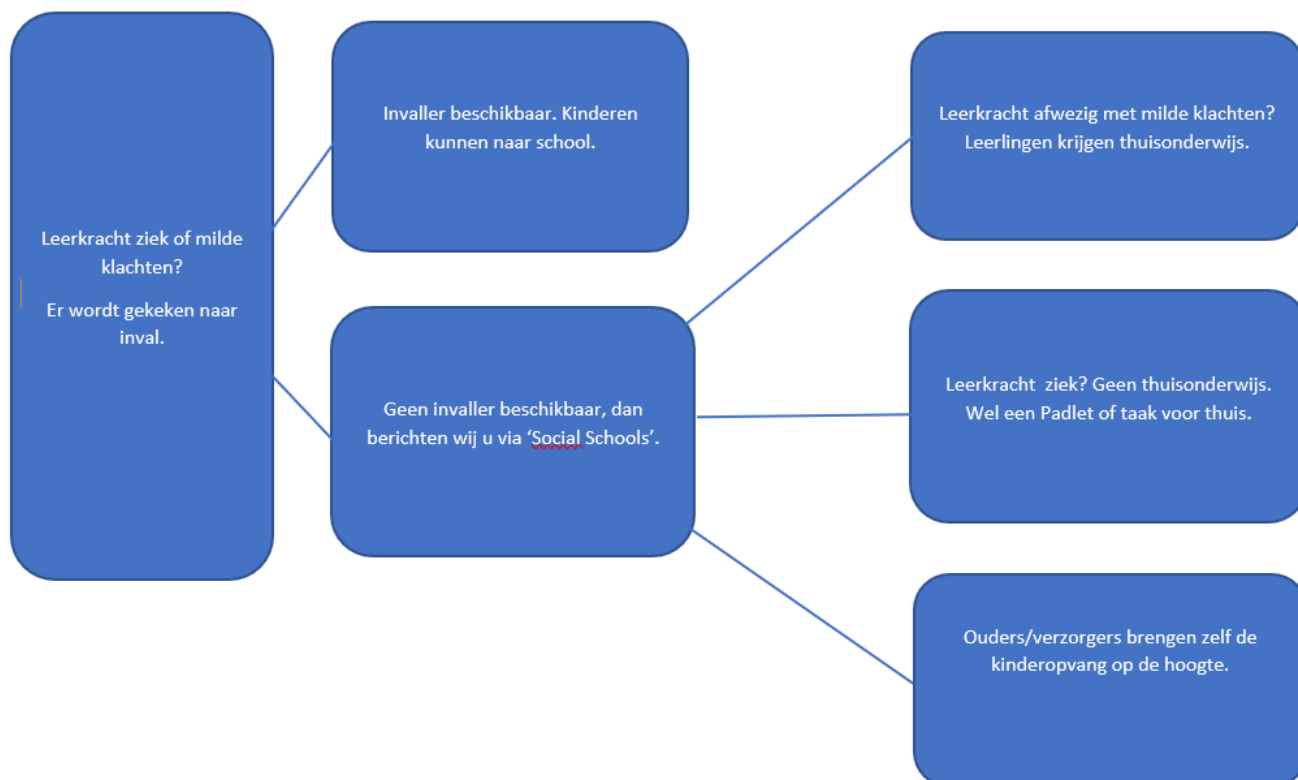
Leerkracht ziek of milde klachten?

Er wordt gekeken naar inval.

Invaller beschikbaar. Kinderen kunnen naar school.

Geen invaller beschikbaar, dan berichten wij u via 'Social Schools'.

Leerkracht afwezig met milde klachten? Leerlingen krijgen thuisonderwijs.

Leerkracht ziek? Geen thuisonderwijs. Wel een Padlet of taak voor thuis.

Ouders/verzorgers brengen zelf de kinderopvang op de hoogte.